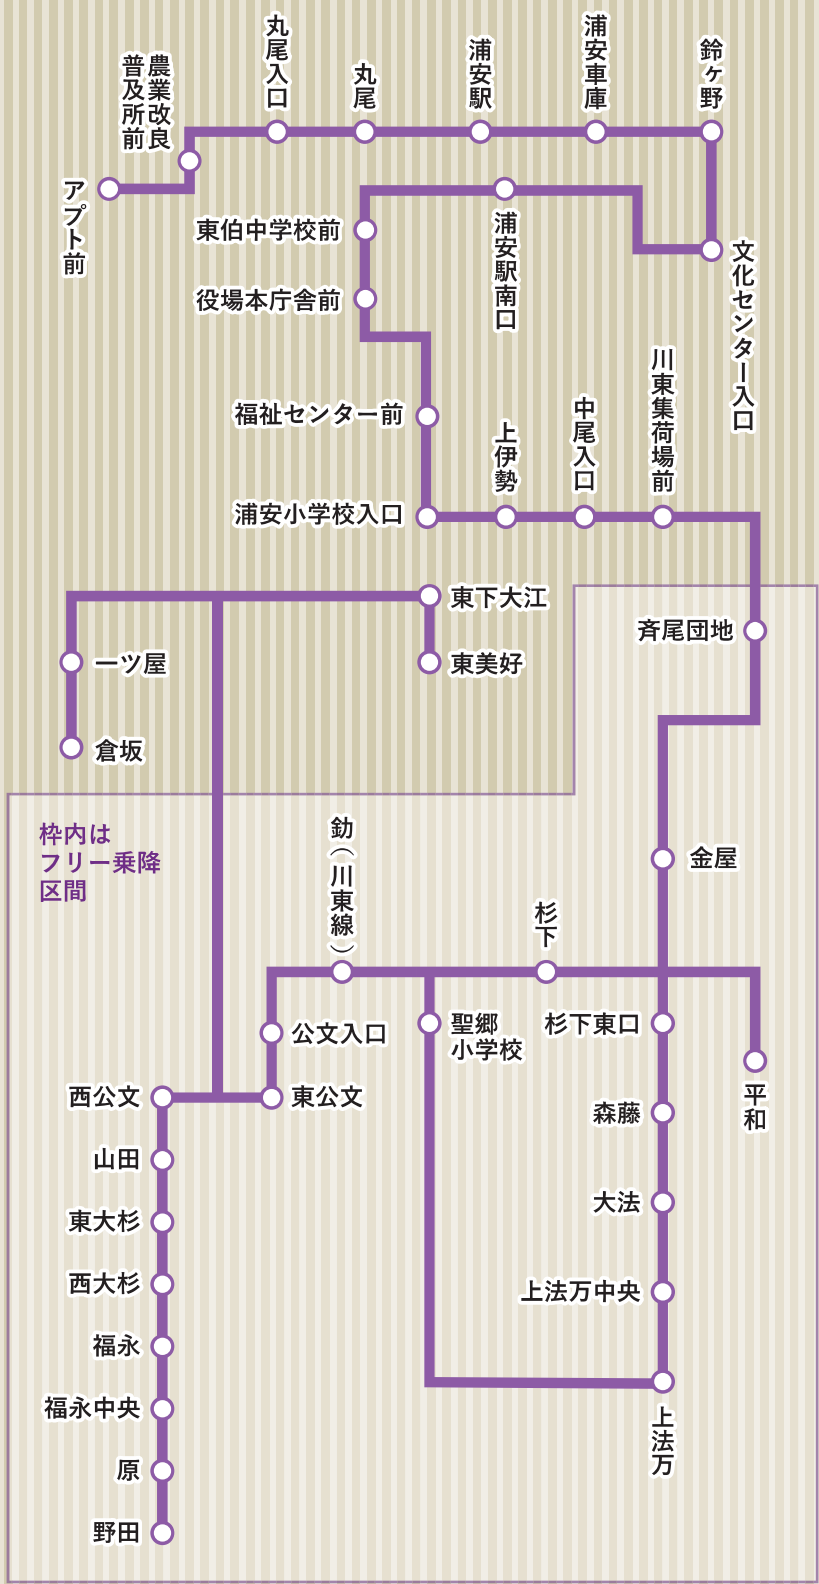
アプト前
農業改良普及所前
丸尾入口
丸尾
浦安駅
浦安車庫
鈴ケ野
東伯中学校前
浦安駅南口
文化センター入口
役場本庁舎前
福祉センター前
上伊勢
中尾入口
川東集荷場前
浦安小学校入口
東下大江
一ツ屋
東美好
斉尾団地
倉坂
枠内はフリー乗降区間
釛（川東線）
金屋
杉下
公文入口
聖郷小学校
杉下東口
西公文
東公文
平和
山田
森藤
東大杉
大法
西大杉
上法万中央
福永
福永中央
上法万
原
野田